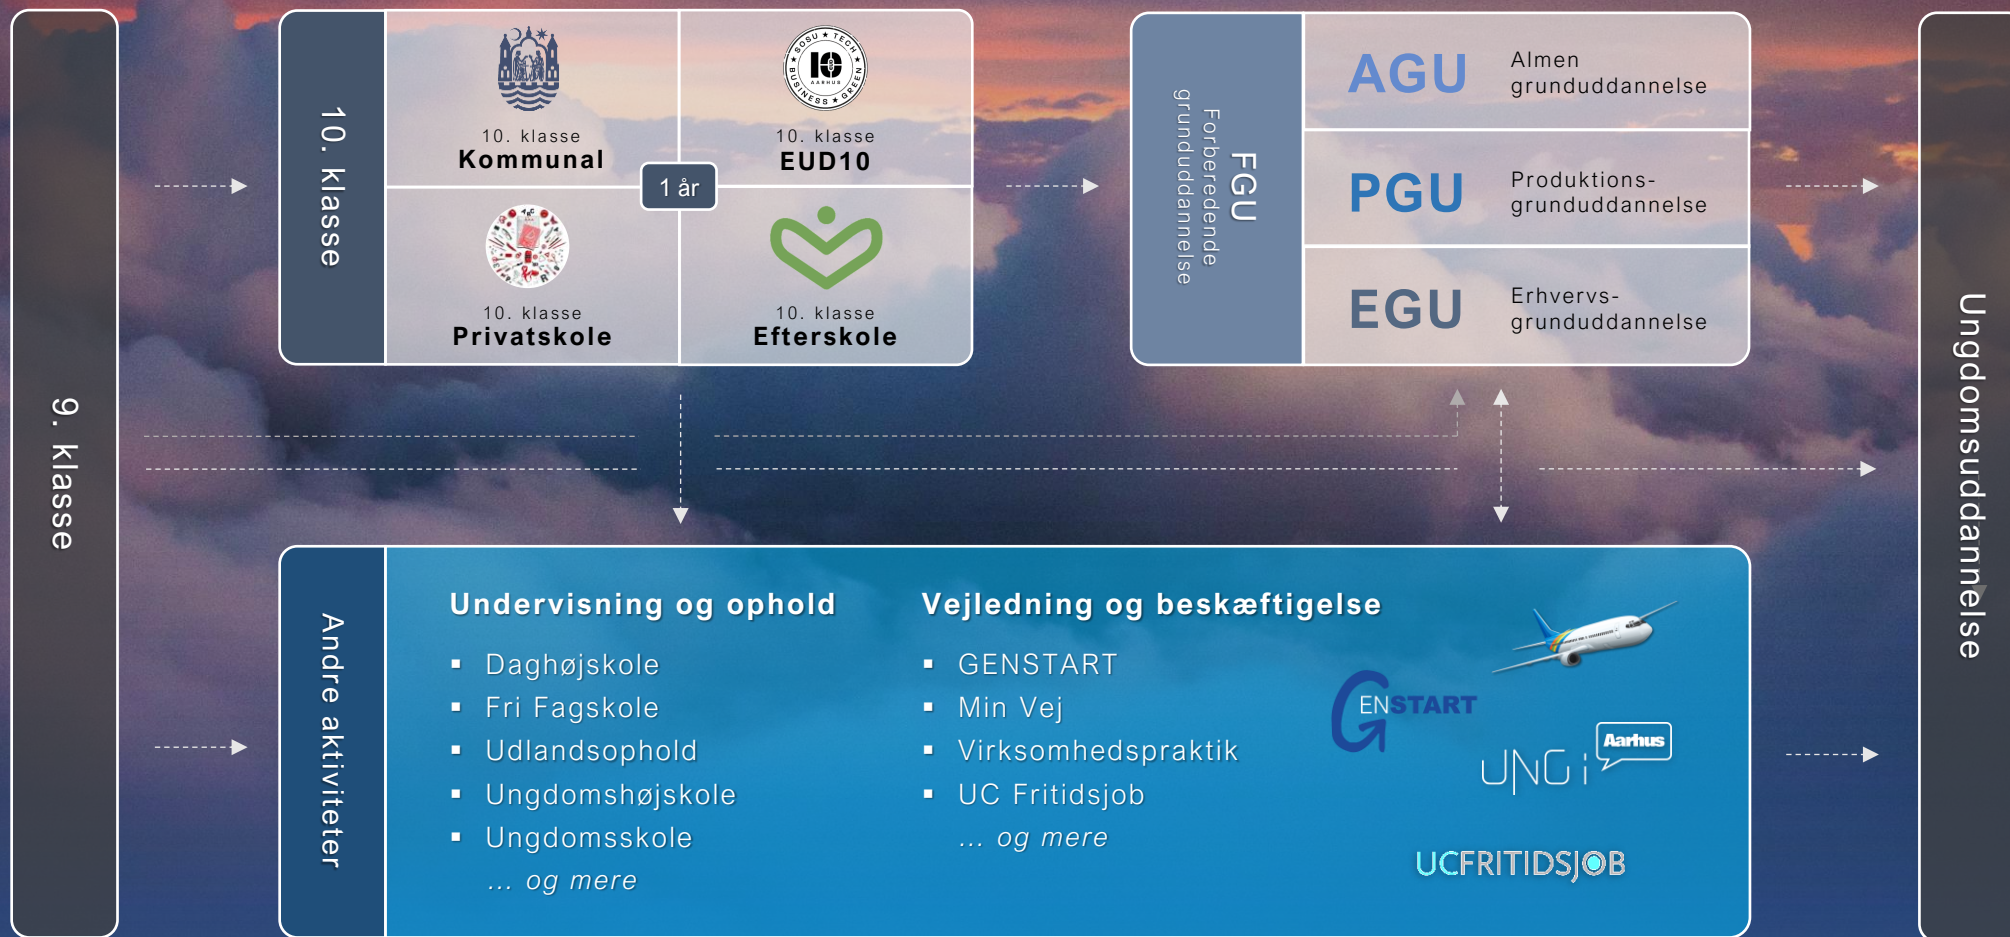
9. klasse

10. klasse

10. klasse
Kommunal

10. klasse
EUD10

1 år

10. klasse
Privatskole

10. klasse
Efterskole

FGU
Forberedende grunduddannelse

AGU Almen grunduddannelse

PGU Produktions-grunduddannelse

EGU Erhvervs-grunduddannelse

Ungdomsuddannelse

Andre aktiviteter

Undervisning og ophold
- Daghøjskole
- Fri Fagskole
- Udlandsophold
- Ungdomshøjskole
- Ungdomsskole
... og mere

Vejledning og beskæftigelse
- GENSTART
- Min Vej
- Virksomhedspraktik
- UC Fritidsjob
... og mere

GENSTART

UNG i Aarhus

UCFRITIDSJOB